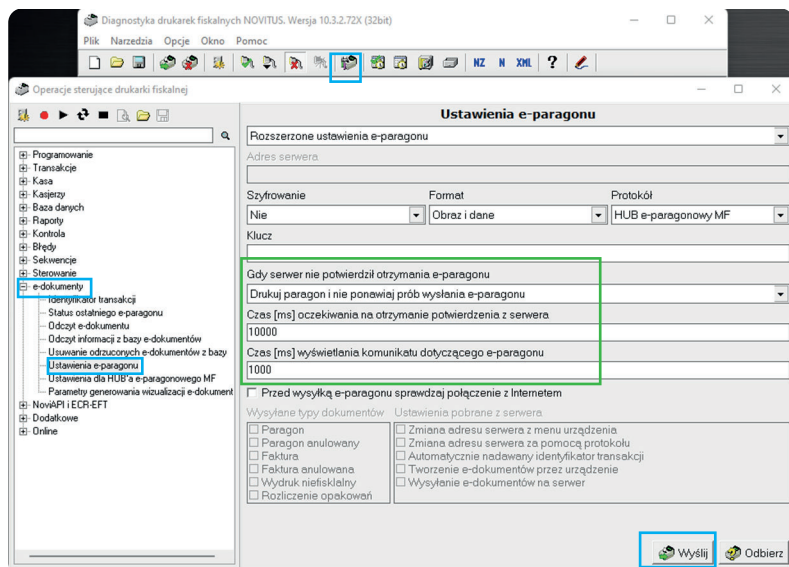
Diagnostyka drukarek fiskalnych NOVITUS. Wersja 10.3.2.72X (32bit)

Plik Narzedzia Opcje Okno Pomoc

NZ N XML ?

Operacje sterujące drukarki fiskalnej

Programowanie
Transakcje
Kasa
Kasjerzy
Baza danych
Raporty
Kontrola
Błędy
Sekwencje
Sterowanie
e-dokumenty
Identyfikator transakcji
Status ostatniego e-paragonu
Odczyt e-dokumentu
Odczyt informacji z bazy e-dokumentów
Usuwanie odrzuconych e-dokumentów z bazy
Ustawienia e-paragonu
Ustawienia dla HUB'a e-paragonowego MF
Parametry generowania wizualizacji e-dokument
NoviAPI i ECR-EFT
Dodatkowe
Online

Ustawienia e-paragonu

Rozszerzone ustawienia e-paragonu

Adres serwera

Szyfrowanie
Nie
Format
Obraz i dane
Protokół
HUB e-paragonowy MF

Klucz

Gdy serwer nie potwierdził otrzymania e-paragonu
Drukuj paragon i nie ponawiaj prób wysłania e-paragonu

Czas [ms] oczekiwania na otrzymanie potwierdzenia z serwera
10000

Czas [ms] wyświetlania komunikatu dotyczącego e-paragonu
1000

Przed wysyłką e-paragonu sprawdzaj połączenie z Internetem

Wysyłane typy dokumentów
Paragon
Paragon anulowany
Faktura
Faktura anulowana
Wydruk niefiskalny
Rozliczenie opakowań

Ustawienia pobrane z serwera
Zmiana adresu serwera z menu urządzenia
Zmiana adresu serwera za pomocą protokołu
Automatycznie nadawany identyfikator transakcji
Tworzenie e-dokumentów przez urządzenie
Wysyłanie e-dokumentów na serwer

Wyślij
Odbierz